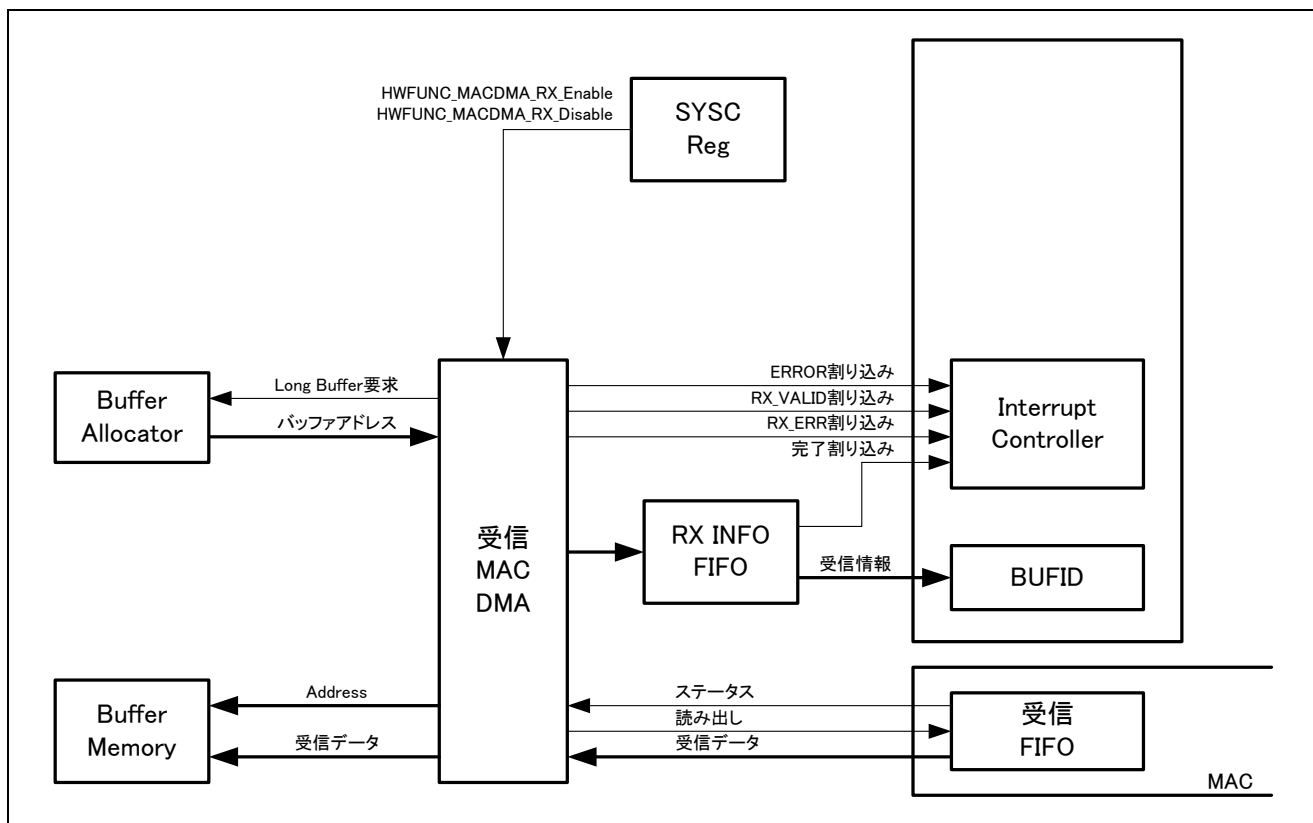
HWFUNC_MACDMA_RX_Enable
HWFUNC_MACDMA_RX_Disable

SYSC Reg

Buffer Allocator

Long Buffer要求

バッファアドレス

受信 MAC DMA

ERROR割り込み

RX_VALID割り込み

RX_ERR割り込み

完了割り込み

Interrupt Controller

RX INFO FIFO

受信情報

BUFID

Buffer Memory

Address

受信データ

ステータス

読み出し

受信データ

受信 FIFO

MAC